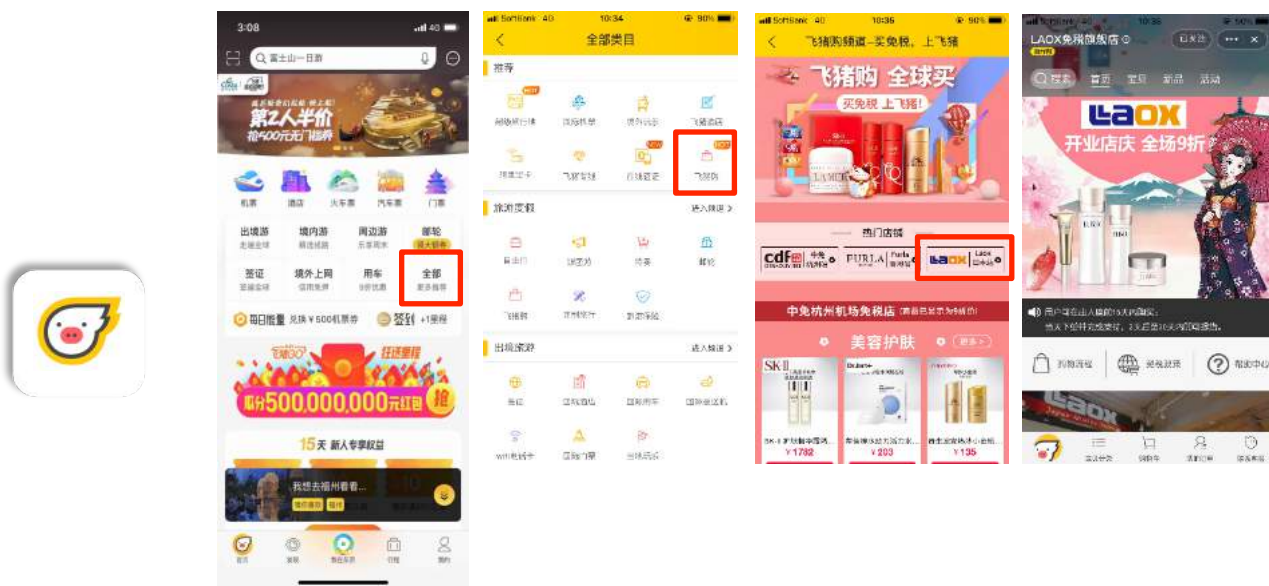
3:08
富士山一日游
第2人半价
抢500元无门槛券
机票 酒店 火车票 汽车票 门票
出境游
境内游
周边游
邮轮
签证
境外上网
用车
全部
更多推荐
每日能量 兑换￥500机票券
签到 +1里程
飞猪双11
500,000,000元红包
抢
15天 新人专享权益
我想去福州看看...
首页 目的地 行程 我的

SoftBank 4G 10:34 90%
全部类目
推荐
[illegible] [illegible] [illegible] 飞猪酒店
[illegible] 飞猪专享 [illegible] 飞猪购
旅游度假
进入频道
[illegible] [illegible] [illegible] 邮轮
飞猪购 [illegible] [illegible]
出境旅游
进入频道
签证 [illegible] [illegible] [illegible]
wifi电话卡 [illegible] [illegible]

SoftBank 4G 10:35 90%
飞猪购频道—买免税，上飞猪
飞猪购 全球买
买免税 上飞猪！
热门店铺
cdf 中免 FURLA LAOX
中免杭州机场免税店
美容护肤
更多
SK-II
￥1782
￥203
￥135

SoftBank 10:36 90%
LAOX免税旗舰店
搜索 首页 宝贝 新品 活动
LAOX
开业店庆 全场9折
用户可在出入境的15天内购买，
购物流程 免税政策 帮助中心
LAOX